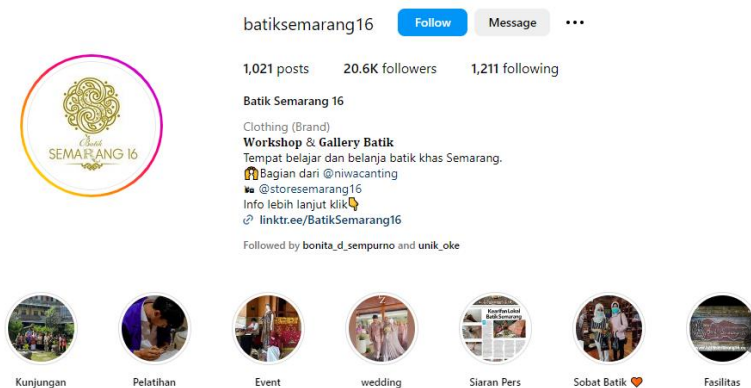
Batik
SEMARANG 16

batiksemarang16 Follow Message •••

1,021 posts 20.6K followers 1,211 following

Batik Semarang 16

Clothing (Brand)
Workshop & Gallery Batik
Tempat belajar dan belanja batik khas Semarang.
Bagian dari @niwacanting
@storesemarang16
Info lebih lanjut klik
linktr.ee/BatikSemarang16

Followed by bonita_d_sempurno and unik_oke

Kunjungan
Pelatihan
Event
wedding
Siaran Pers
Sobat Batik
Fasilitas